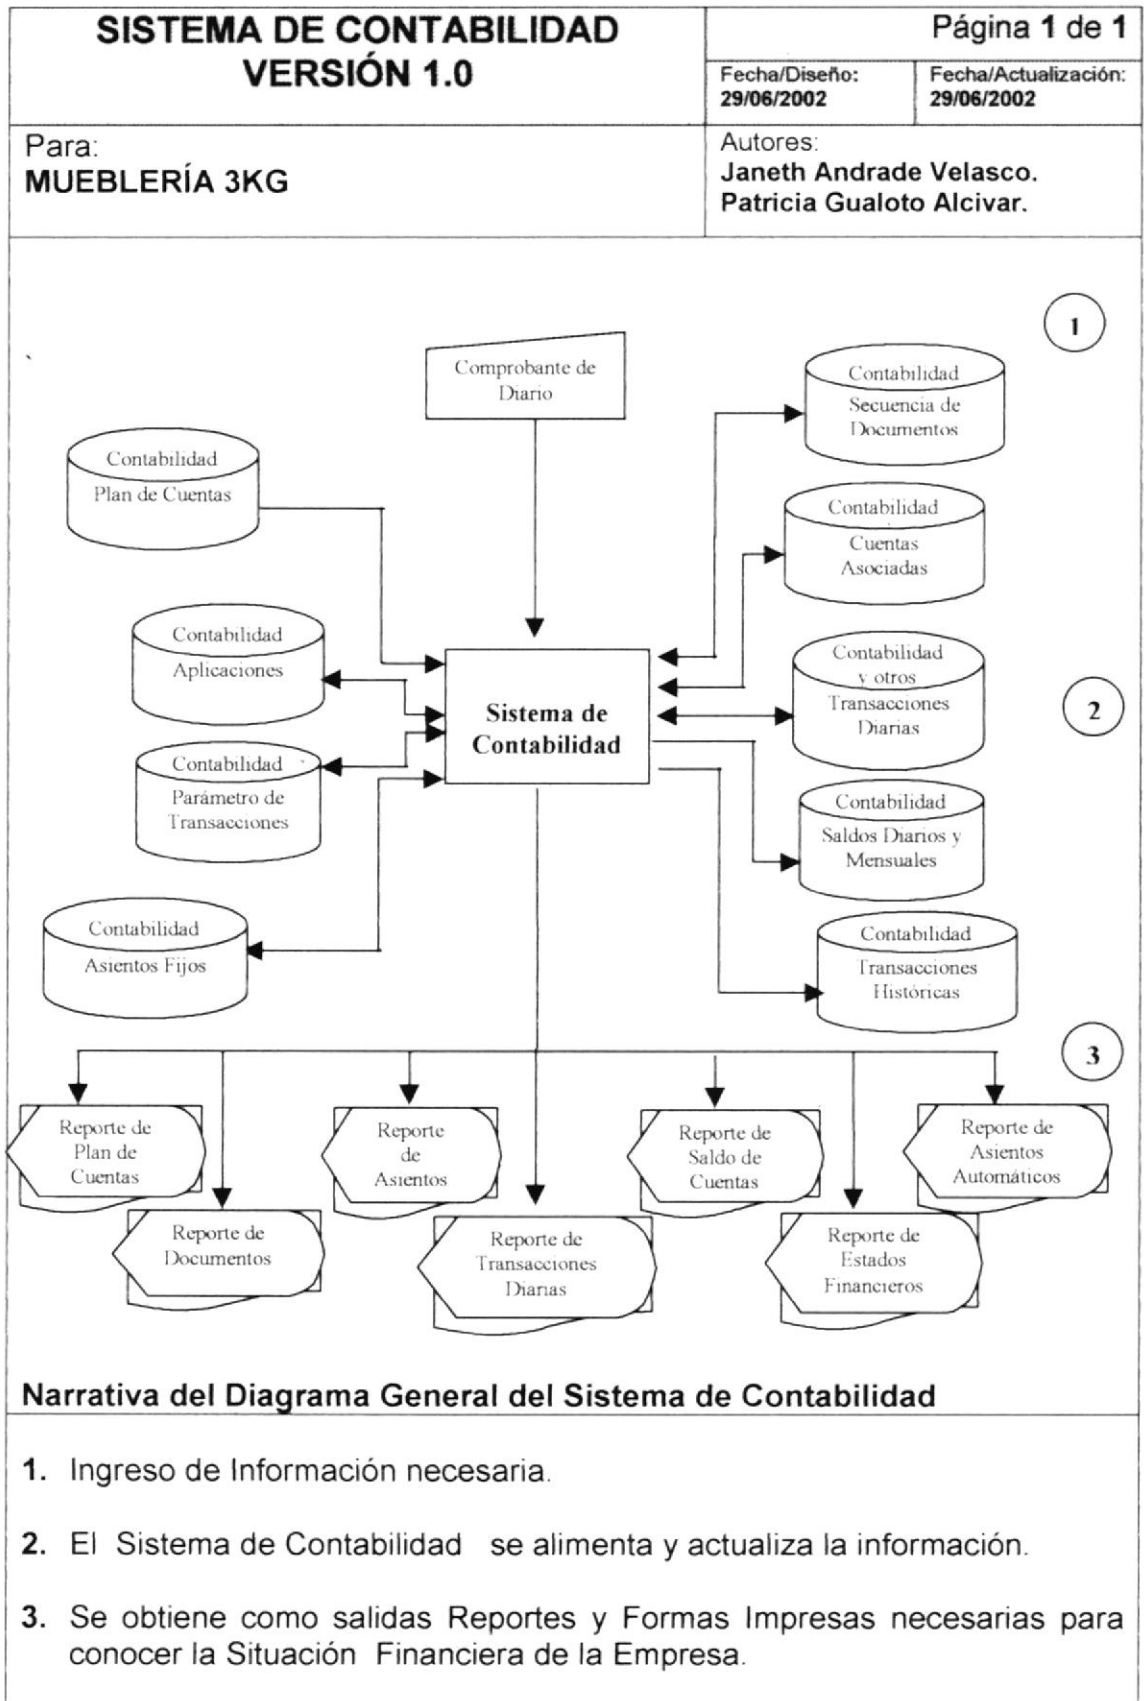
SISTEMA DE CONTABILIDAD VERSIÓN 1.0

Página 1 de 1

Fecha/Diseño: 29/06/2002

Fecha/Actualización: 29/06/2002

Para:
MUEBLERÍA 3KG

Autores:
Janeth Andrade Velasco.
Patricia Gualoto Alcivar.

1

Comprobante de Diario

Contabilidad Secuencia de Documentos

Contabilidad Plan de Cuentas

Contabilidad Cuentas Asociadas

Contabilidad Aplicaciones

Sistema de Contabilidad

Contabilidad y otros Transacciones Diarias

2

Contabilidad Parámetro de Transacciones

Contabilidad Saldos Diarios y Mensuales

Contabilidad Asientos Fijos

Contabilidad Transacciones Históricas

3

Reporte de Plan de Cuentas

Reporte de Asientos

Reporte de Saldo de Cuentas

Reporte de Asientos Automáticos

Reporte de Documentos

Reporte de Transacciones Diarias

Reporte de Estados Financieros

Narrativa del Diagrama General del Sistema de Contabilidad

1. Ingreso de Información necesaria.

2. El Sistema de Contabilidad se alimenta y actualiza la información.

3. Se obtiene como salidas Reportes y Formas Impresas necesarias para conocer la Situación Financiera de la Empresa.